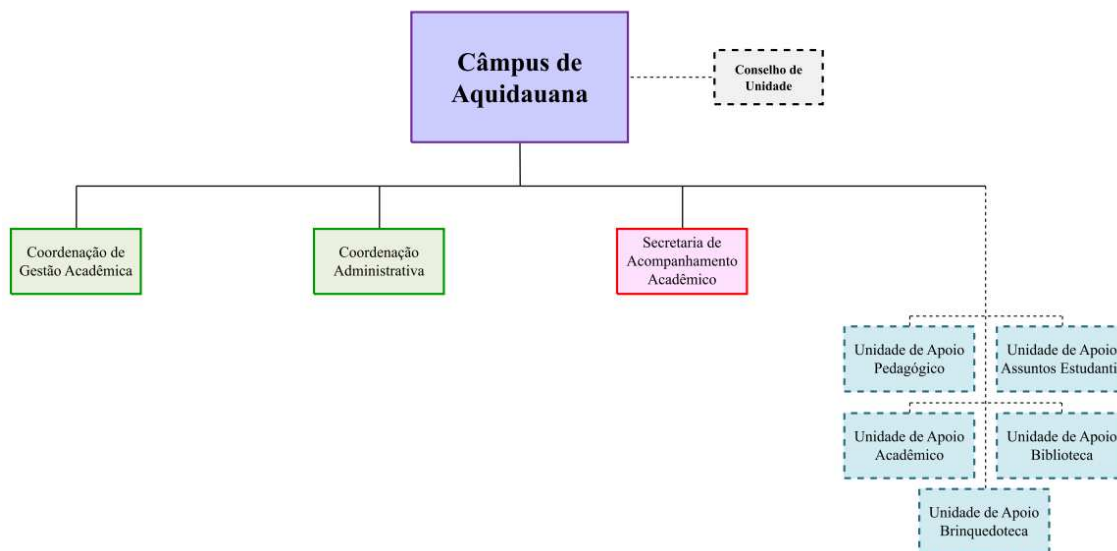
Câmpus de Aquidauana

Conselho de Unidade

Coordenação de Gestão Acadêmica

Coordenação Administrativa

Secretaria de Acompanhamento Acadêmico

Unidade de Apoio Pedagógico

Unidade de Apoio Assuntos Estudanti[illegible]

Unidade de Apoio Acadêmico

Unidade de Apoio Biblioteca

Unidade de Apoio Brinquedoteca